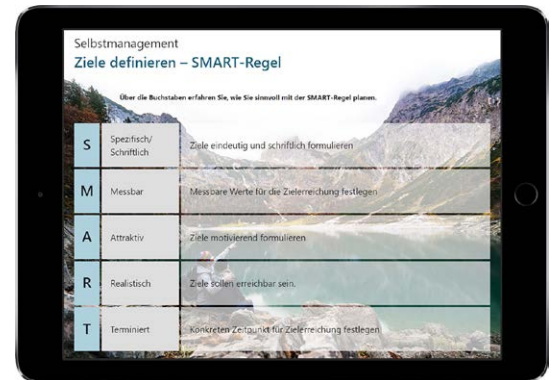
Selbstmanagement
Ziele definieren – SMART-Regel

Über die Buchstaben erfahren Sie, wie Sie sinnvoll mit der SMART-Regel planen.

| | | |
|---|---|---|
| S | Spezifisch/ Schriftlich | Ziele eindeutig und schriftlich formulieren |
| M | Messbar | Messbare Werte für die Zielerreichung festlegen |
| A | Attraktiv | Ziele motivierend formulieren |
| R | Realistisch | Ziele sollen erreichbar sein. |
| T | Terminiert | Konkreten Zeitpunkt für Zielerreichung festlegen |